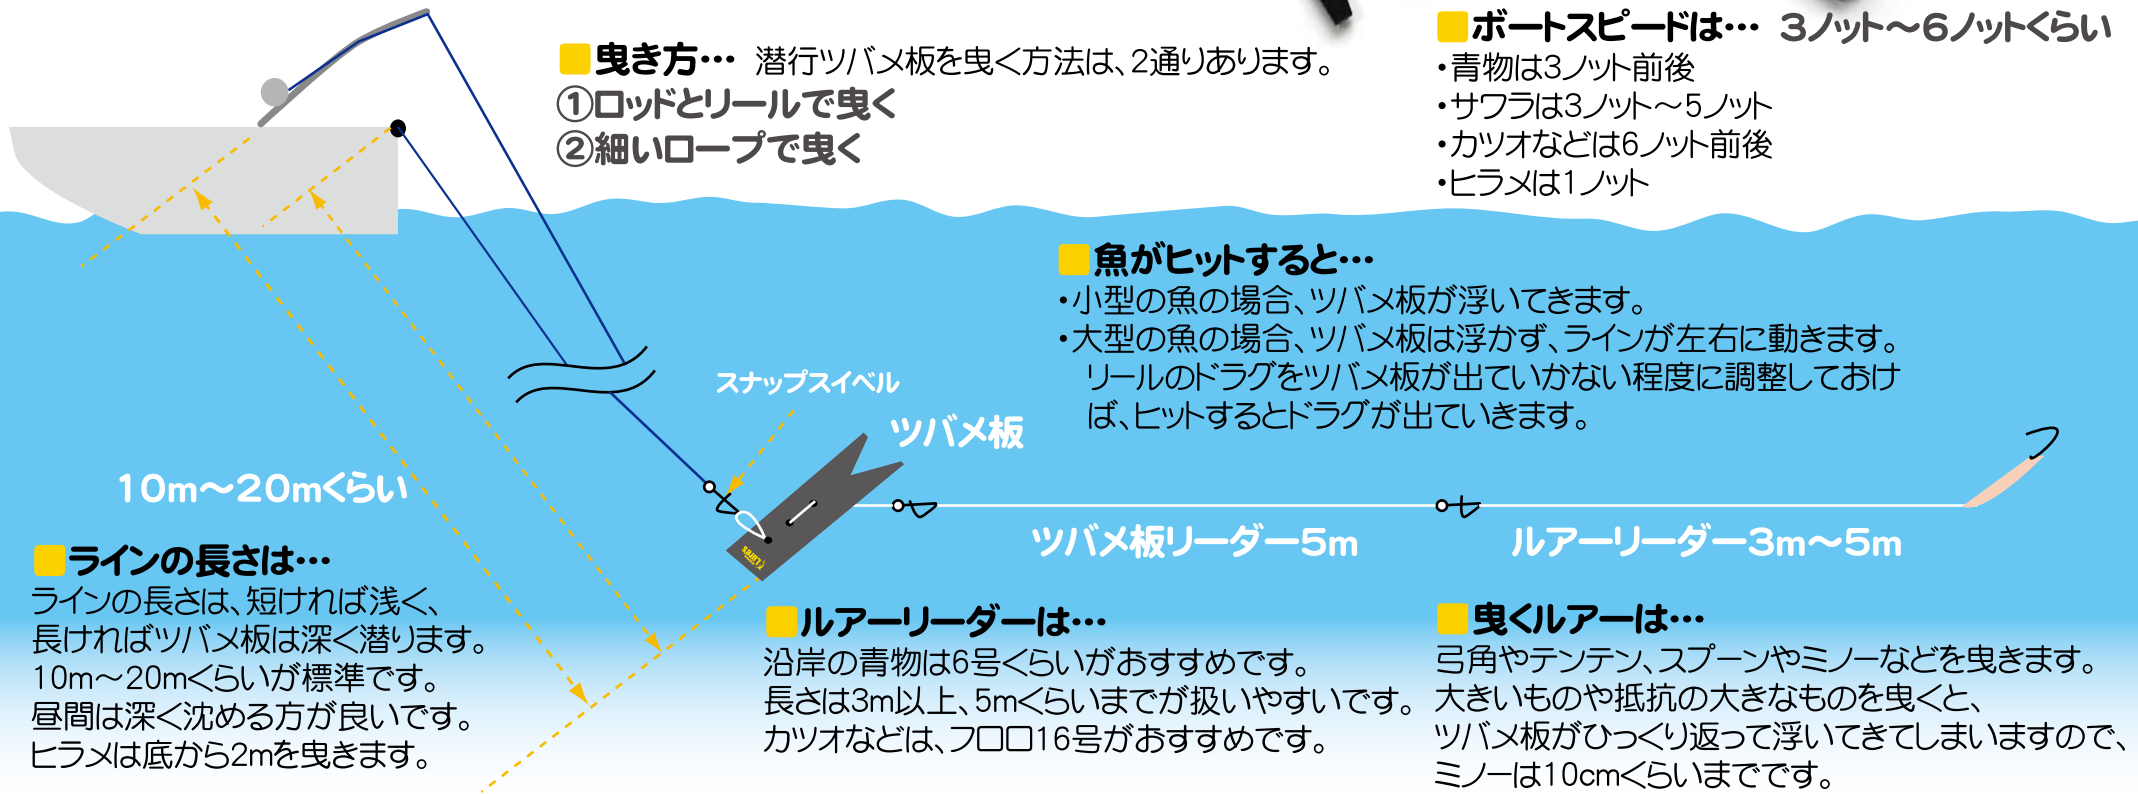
■曳き方… 潜行ツバメ板を曳く方法は、2通りあります。
①ロッドとリールで曳く
②細いロープで曳く

■ボートスピードは… 3ノット〜6ノットくらい
・青物は3ノット前後
・サワラは3ノット〜5ノット
・カツオなどは6ノット前後
・ヒラメは1ノット

■魚がヒットすると…
・小型の魚の場合、ツバメ板が浮いてきます。
・大型の魚の場合、ツバメ板は浮かず、ラインが左右に動きます。
リールのドラグをツバメ板が出ていかない程度に調整しておけば、ヒットするとドラグが出ていきます。

スナップスイベル

ツバメ板

10m〜20mくらい

ツバメ板リーダー5m

ルアーリーダー3m〜5m

■ラインの長さは…
ラインの長さは、短ければ浅く、長ければツバメ板は深く潜ります。
10m〜20mくらいが標準です。
昼間は深く沈める方が良いです。
ヒラメは底から2mを曳きます。

■ルアーリーダーは…
沿岸の青物は6号くらいがおすすめです。
長さは3m以上、5mくらいまでが扱いやすいです。
カツオなどは、フロロ16号がおすすめです。

■曳くルアーは…
弓角やテンテン、スプーンやミノーなどを曳きます。
大きいものや抵抗の大きなものを曳くと、ツバメ板がひっくり返って浮いてきてしまいますので、ミノーは10cmくらいまでです。